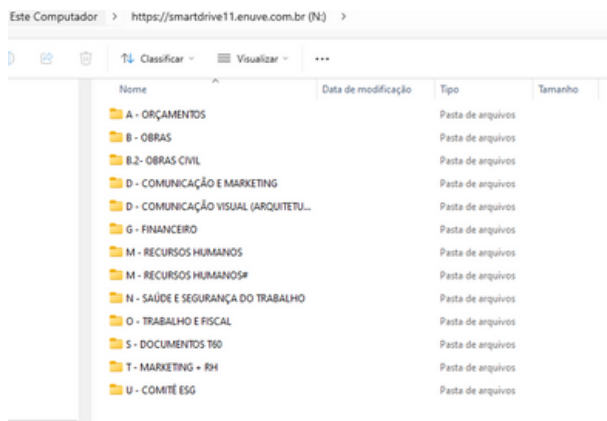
Este Computador > https://smartdrive11.enuve.com.br (N:) >

Classificar Visualizar ...

| Nome | Data de modificação | Tipo | Tamanho |
|---|---|---|---|
| A - ORÇAMENTOS | | Pasta de arquivos | |
| B - OBRAS | | Pasta de arquivos | |
| B.2- OBRAS CIVIL | | Pasta de arquivos | |
| D - COMUNICAÇÃO E MARKETING | | Pasta de arquivos | |
| D - COMUNICAÇÃO VISUAL (ARQUITETU... | | Pasta de arquivos | |
| G - FINANCEIRO | | Pasta de arquivos | |
| M - RECURSOS HUMANOS | | Pasta de arquivos | |
| M - RECURSOS HUMANOS# | | Pasta de arquivos | |
| N - SAÚDE E SEGURANÇA DO TRABALHO | | Pasta de arquivos | |
| O - TRABALHO E FISCAL | | Pasta de arquivos | |
| S - DOCUMENTOS T60 | | Pasta de arquivos | |
| T - MARKETING + RH | | Pasta de arquivos | |
| U - COMITÊ ESG | | Pasta de arquivos | |